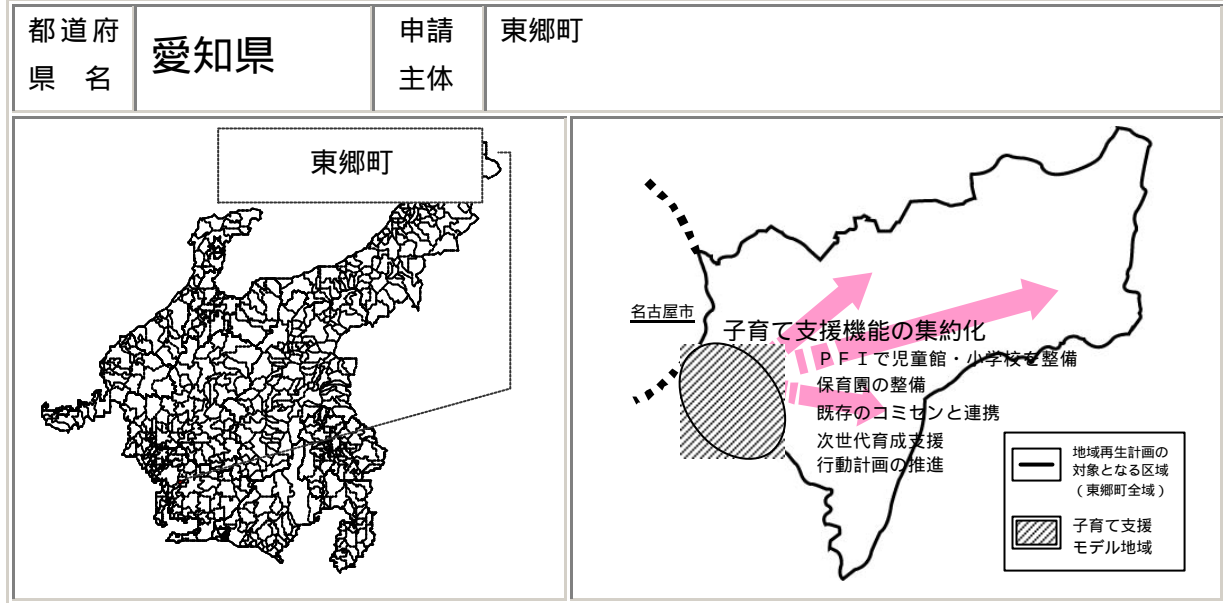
| 都道府県名 | 愛知県 | 申請主体 | 東郷町 |
|---|---|---|---|

東郷町

名古屋市

子育て支援機能の集約化

ＰＦＩで児童館・小学校を整備

保育園の整備

既存のコミセンと連携

次世代育成支援行動計画の推進

地域再生計画の対象となる区域（東郷町全域）

子育て支援モデル地域